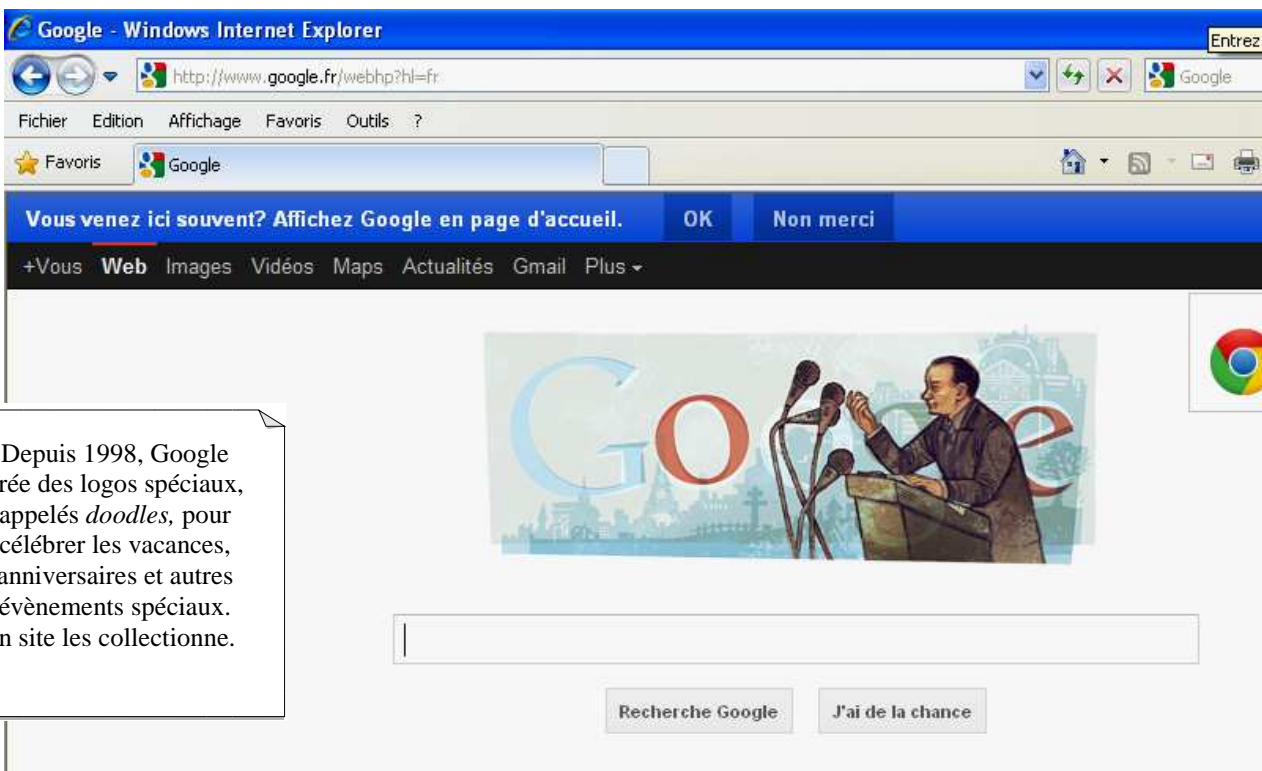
Google - Windows Internet Explorer

Entrez

http://www.google.fr/webhp?hl=fr

Google

Fichier Edition Affichage Favoris Outils ?

Favoris Google

Vous venez ici souvent? Affichez Google en page d'accueil. OK Non merci

+Vous **Web** Images Vidéos Maps Actualités Gmail Plus

Depuis 1998, Google rée des logos spéciaux, appelés *doodles,* pour célébrer les vacances, anniversaires et autres évènements spéciaux. n site les collectionne.

Recherche Google J'ai de la chance